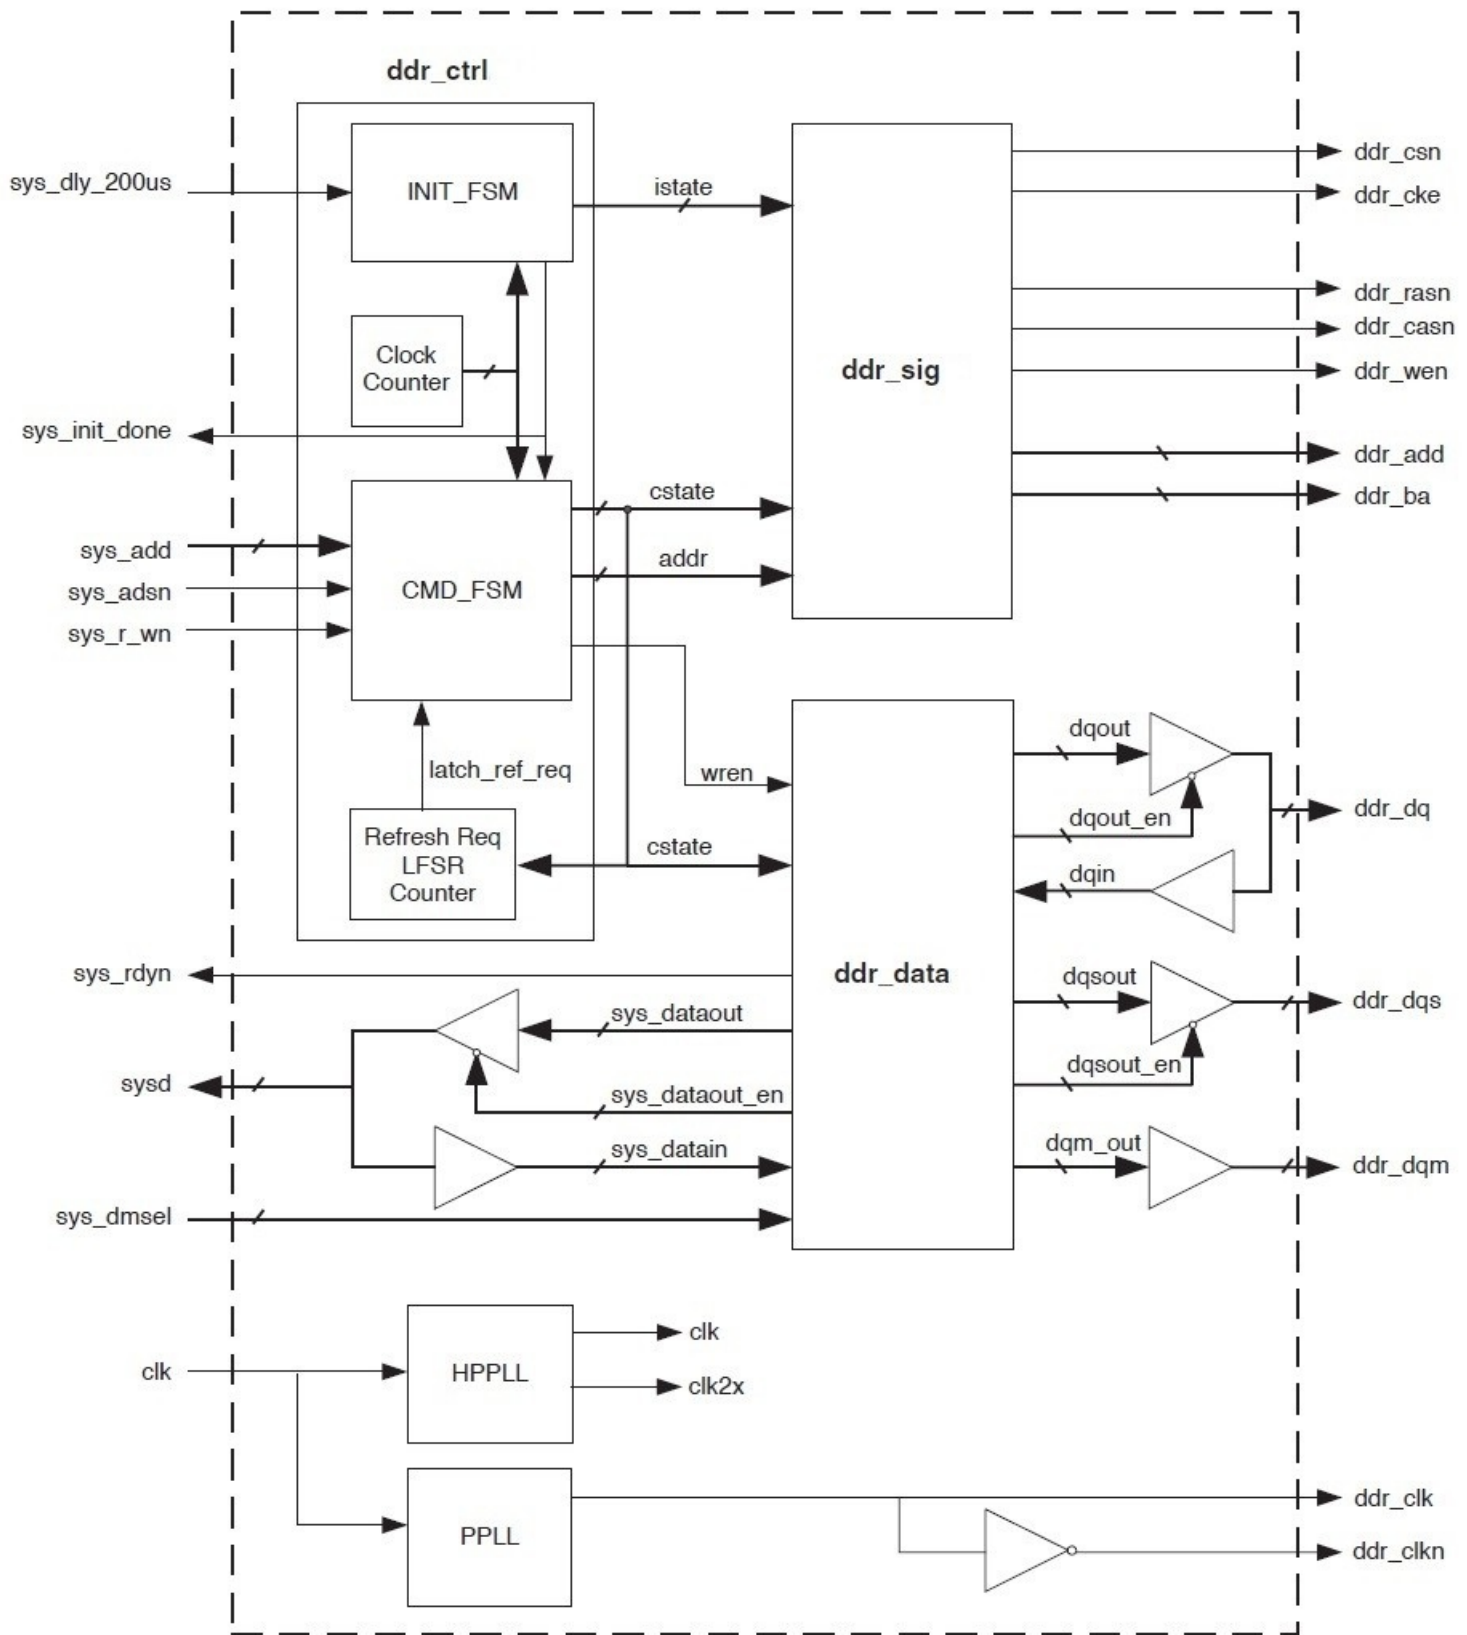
ddr_ctrl

sys_dly_200us
INIT_FSM
istate
ddr_csn
ddr_cke
ddr_rasn
ddr_casn
ddr_wen
Clock Counter
ddr_sig
sys_init_done
ddr_add
ddr_ba
cstate
sys_add
sys_adsn
sys_r_wn
CMD_FSM
addr
latch_ref_req
wren
dqout
dqout_en
ddr_dq
Refresh Req LFSR Counter
cstate
dqin
sys_rdyn
ddr_data
dqsout
ddr_dqs
sys_dataout
dqsout_en
sysd
sys_dataout_en
sys_datain
dqm_out
ddr_dqm
sys_dmsel

HPPLL
clk
clk2x
clk
PPLL
ddr_clk
ddr_clkn